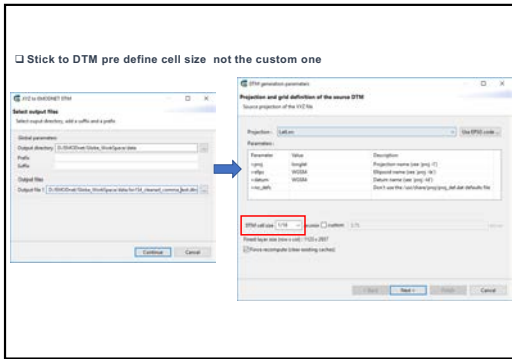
❑ Stick to DTM pre define cell size not the custom one

XYZ to ISHDNET DTM

Select output files

Select output directory, add a suffix and a prefix.

Global parameters

Output directory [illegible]

Prefix

Suffix

Output files

Output file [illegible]

Continue Cancel

DTM generation parameters

Projection and grid definition of the source DTM

Source projection of the XYZ file

Projection: LatLon

Use EPSG code...

Parameters:

| Parameter | Value | Description |
|---|---|---|
| +proj | longlat | Projection name (see 'proj -l') |
| +ellps | WGS84 | Ellipsoid name (see 'proj -le') |
| +datum | WGS84 | Datum name (see 'proj -ld') |
| +no_defs | | Don't use the /usr/share/proj/proj_def.dat defaults file |

DTM cell size 1/16 Source Custom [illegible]

Fixed layer size (row x col) : 1123 x 2697

Force recompute (clear existing caches)

< Back Next > Finish Cancel